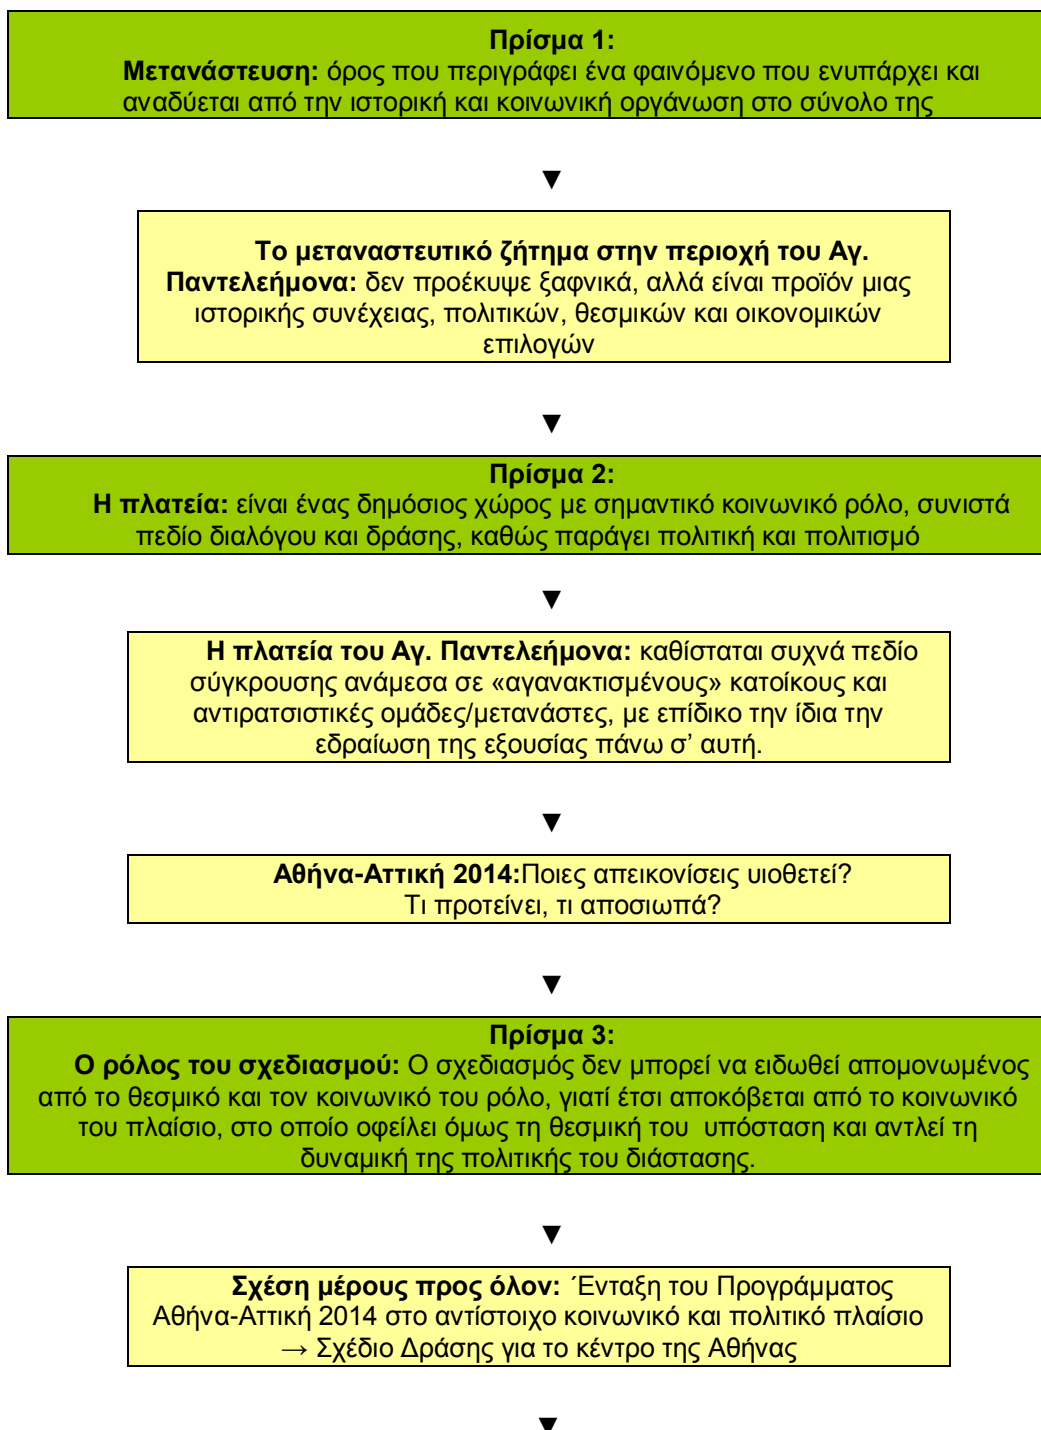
**Πρίσμα 1:**
**Μετανάστευση:** όρος που περιγράφει ένα φαινόμενο που ενυπάρχει και αναδύεται από την ιστορική και κοινωνική οργάνωση στο σύνολο της

▼

**Το μεταναστευτικό ζήτημα στην περιοχή του Αγ. Παντελεήμονα:** δεν προέκυψε ξαφνικά, αλλά είναι προϊόν μιας ιστορικής συνέχειας, πολιτικών, θεσμικών και οικονομικών επιλογών

▼

**Πρίσμα 2:**
**Η πλατεία:** είναι ένας δημόσιος χώρος με σημαντικό κοινωνικό ρόλο, συνιστά πεδίο διαλόγου και δράσης, καθώς παράγει πολιτική και πολιτισμό

▼

**Η πλατεία του Αγ. Παντελεήμονα:** καθίσταται συχνά πεδίο σύγκρουσης ανάμεσα σε «αγανακτισμένους» κατοίκους και αντιρατσιστικές ομάδες/μετανάστες, με επίδικο την ίδια την εδραίωση της εξουσίας πάνω σ' αυτή.

▼

**Αθήνα-Αττική 2014:**Ποιες απεικονίσεις υιοθετεί? Τι προτείνει, τι αποσιωπά?

▼

**Πρίσμα 3:**
**Ο ρόλος του σχεδιασμού:** Ο σχεδιασμός δεν μπορεί να ειδωθεί απομονωμένος από το θεσμικό και τον κοινωνικό του ρόλο, γιατί έτσι αποκόβεται από το κοινωνικό του πλαίσιο, στο οποίο οφείλει όμως τη θεσμική του υπόσταση και αντλεί τη δυναμική της πολιτικής του διάστασης.

▼

**Σχέση μέρους προς όλον:** Ένταξη του Προγράμματος Αθήνα-Αττική 2014 στο αντίστοιχο κοινωνικό και πολιτικό πλαίσιο → Σχέδιο Δράσης για το κέντρο της Αθήνας

▼